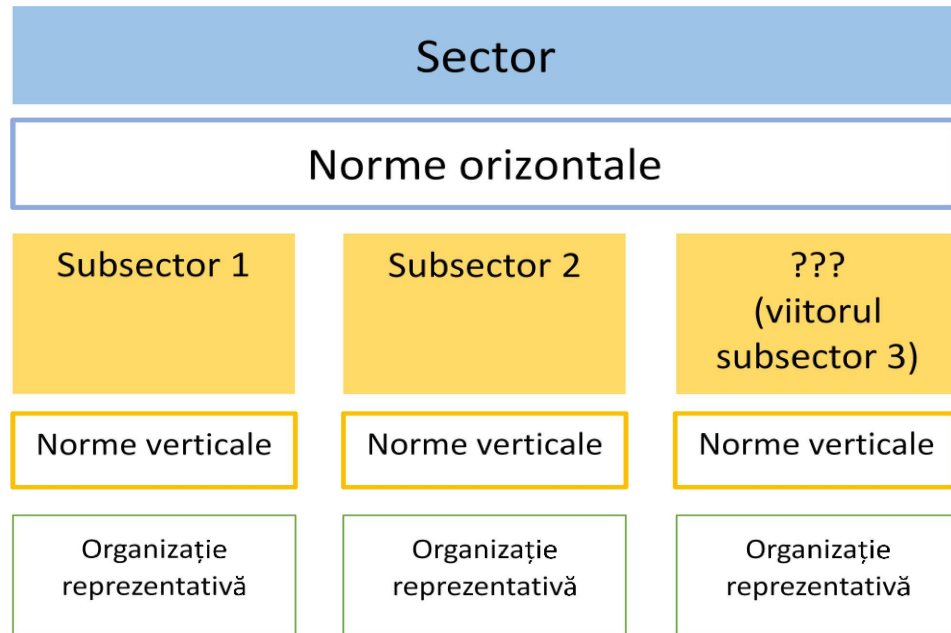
Sector

Norme orizontale

Subsector 1

Subsector 2

???
(viitorul subsector 3)

Norme verticale

Norme verticale

Norme verticale

Organizație reprezentativă

Organizație reprezentativă

Organizație reprezentativă